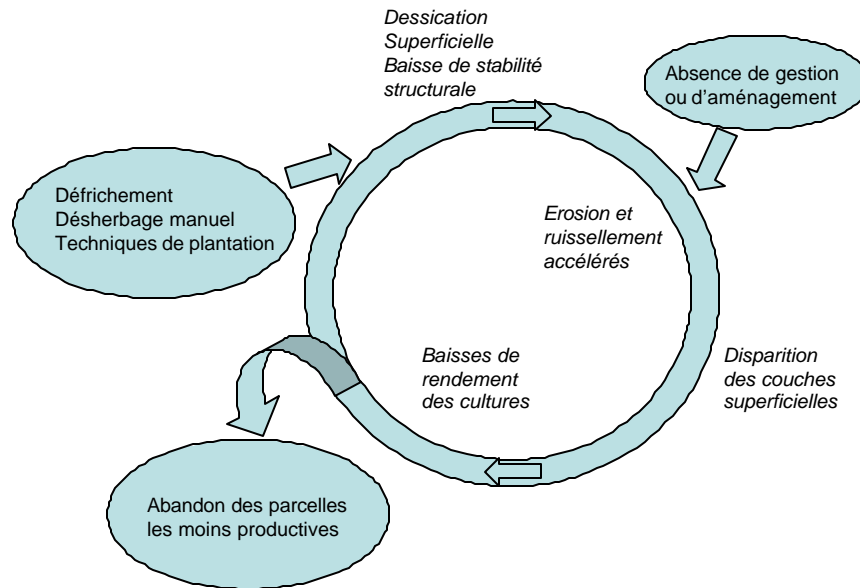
Dessication
Superficielle
Baisse de stabilité
structurale

Absence de gestion
ou d'aménagement

Défrichement
Désherbage manuel
Techniques de plantation

Erosion et
ruissellement
accélérés

Baisses de
rendement
des cultures

Disparition
des couches
superficielles

Abandon des parcelles
les moins productives